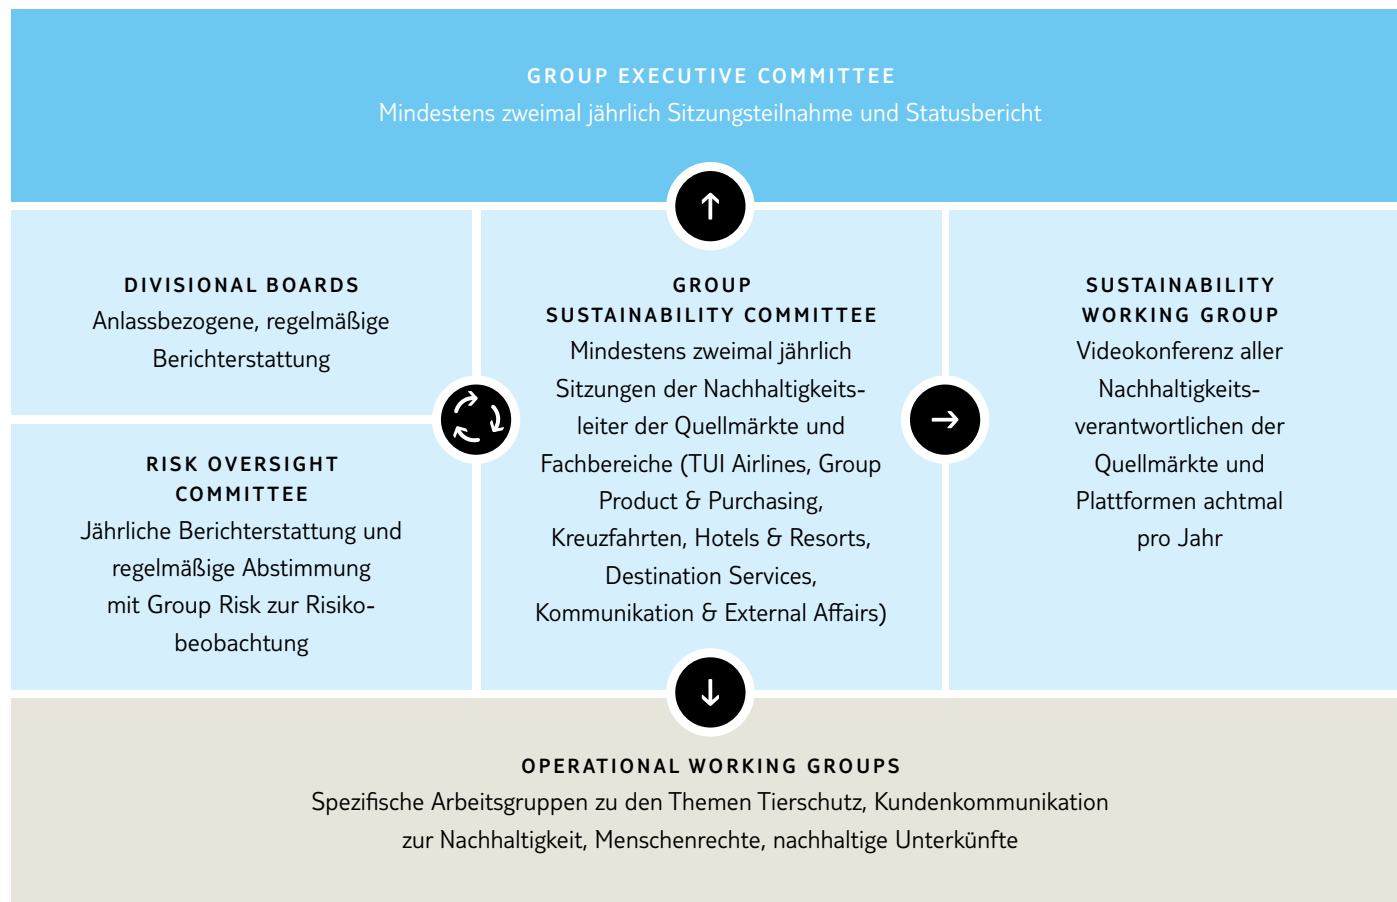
GROUP EXECUTIVE COMMITTEE
Mindestens zweimal jährlich Sitzungsteilnahme und Statusbericht

DIVISIONAL BOARDS
Anlassbezogene, regelmäßige Berichterstattung

RISK OVERSIGHT COMMITTEE
Jährliche Berichterstattung und regelmäßige Abstimmung mit Group Risk zur Risikobeobachtung

GROUP SUSTAINABILITY COMMITTEE
Mindestens zweimal jährlich Sitzungen der Nachhaltigkeitsleiter der Quellmärkte und Fachbereiche (TUI Airlines, Group Product & Purchasing, Kreuzfahrten, Hotels & Resorts, Destination Services, Kommunikation & External Affairs)

SUSTAINABILITY WORKING GROUP
Videokonferenz aller Nachhaltigkeitsverantwortlichen der Quellmärkte und Plattformen achtmal pro Jahr

OPERATIONAL WORKING GROUPS
Spezifische Arbeitsgruppen zu den Themen Tierschutz, Kundenkommunikation zur Nachhaltigkeit, Menschenrechte, nachhaltige Unterkünfte